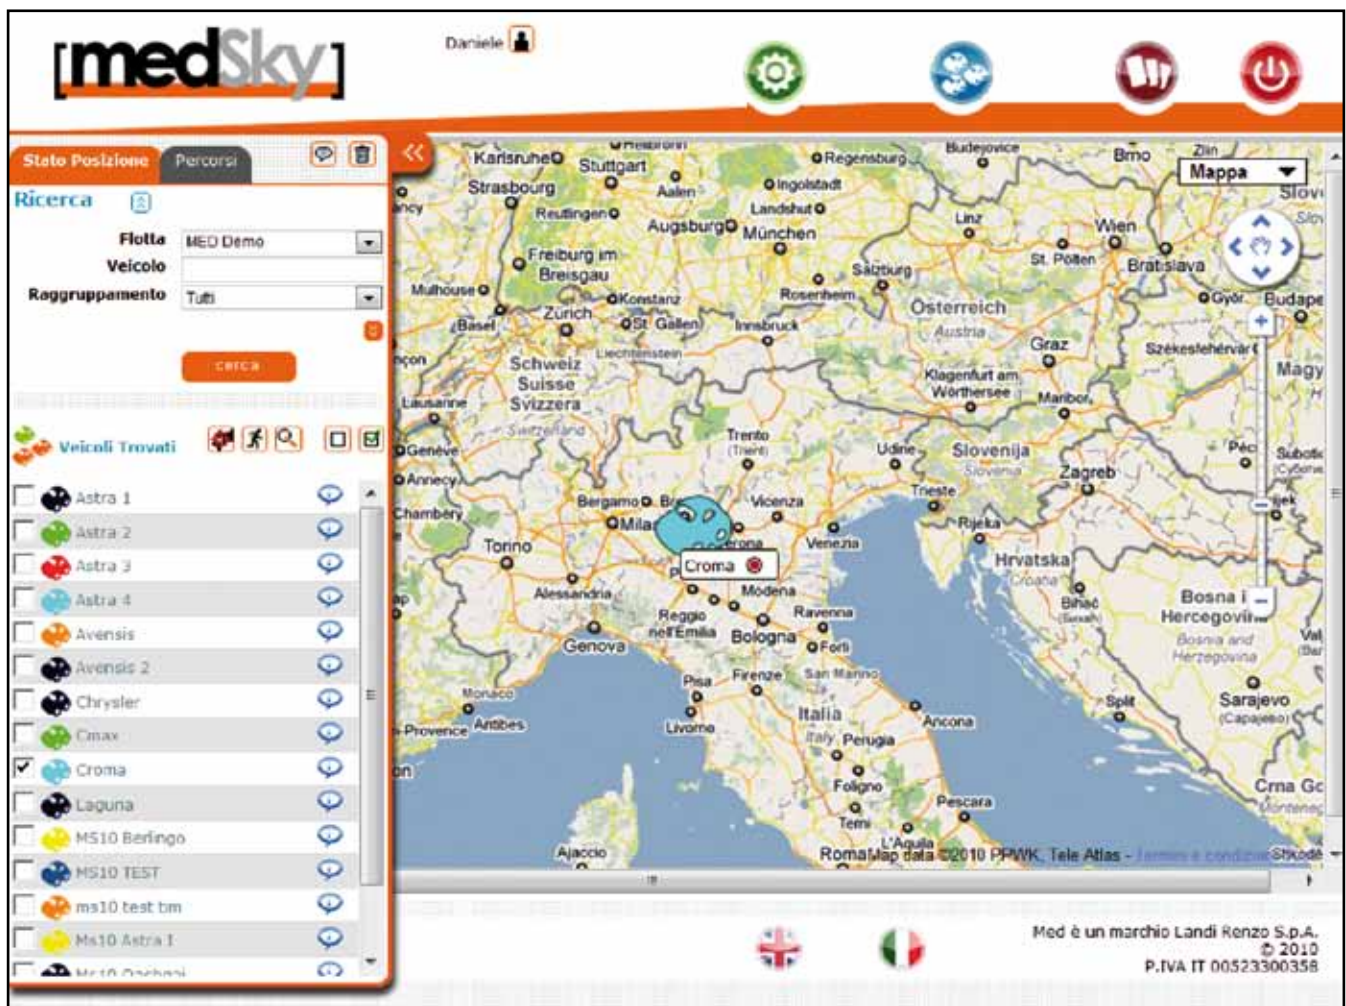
[medSky]

Daniele

Stato Posizione
Percorsi

Ricerca

Flotta MED Demo
Veicolo
Raggruppamento Tutti

cerca

Veicoli Trovati

Astra 1
Astra 2
Astra 3
Astra 4
Avensis
Avensis 2
Chrysler
Cmax
Croma
Laguna
MS10 Berlingo
MS10 TEST
ms10 test tm
Ms10 Astra I
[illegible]

Mappa

Karlsruhe Stuttgart Heilbronn Regensburg Brno Zlin Strasbourg Aalen Ingolstadt Reutlingen Landshut Augsburg München Linz Wien St. Pölten Bratislava Freiburg im Breisgau Salzburg Mulhouse Konstanz Rosenheim Basel Zürich St. Gallen Innsbruck Österreich Austria Győr Budape Schweiz Suisse Svizzera Switzerland Liechtenstein Graz Székesfehérvár Klagenfurt am Wörthersee Maribor Magy Lausanne Trento (Trient) Udine Slovenija Slovenia Pécs Genève Annecy Bergamo Vicenza Trieste Zagreb Chambéry Milano Verona Venezia Rijeka Torino Croma Hrvatska Croatia Alessandria Modena Bihać Bosna i Hercegovina Bosnia and Herzegovina Reggio nell'Emilia Ravenna Bologna Forlì Genova San Marino Monaco Pisa Firenze Antibes Provence Livorno Italia Italy Perugia Ancona Split Sarajevo Foligno Pescara Crna Go Montenegro Terni L'Aquila Ajaccio Roma

Map data ©2010 PPWK, Tele Atlas - Termini e condizioni d'uso

Med è un marchio Landi Renzo S.p.A.
© 2010
P.IVA IT 00523300358